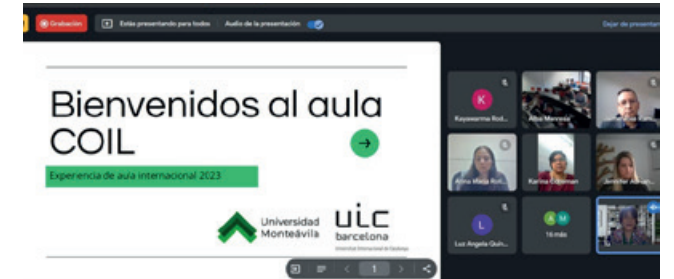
Grabación
Estás presentando para todos
Audio de la presentación
Dejar de presentar

Bienvenidos al aula COIL

Experiencia de aula internacional 2023

Universidad Monteávila
uic barcelona
Universitat Internacional de Catalunya

1

Kayawarma Rod...
Alba Manresa
Alma Maria Roll...
Karina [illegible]
Jennifer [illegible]
Luz Angela Quin...
16 más